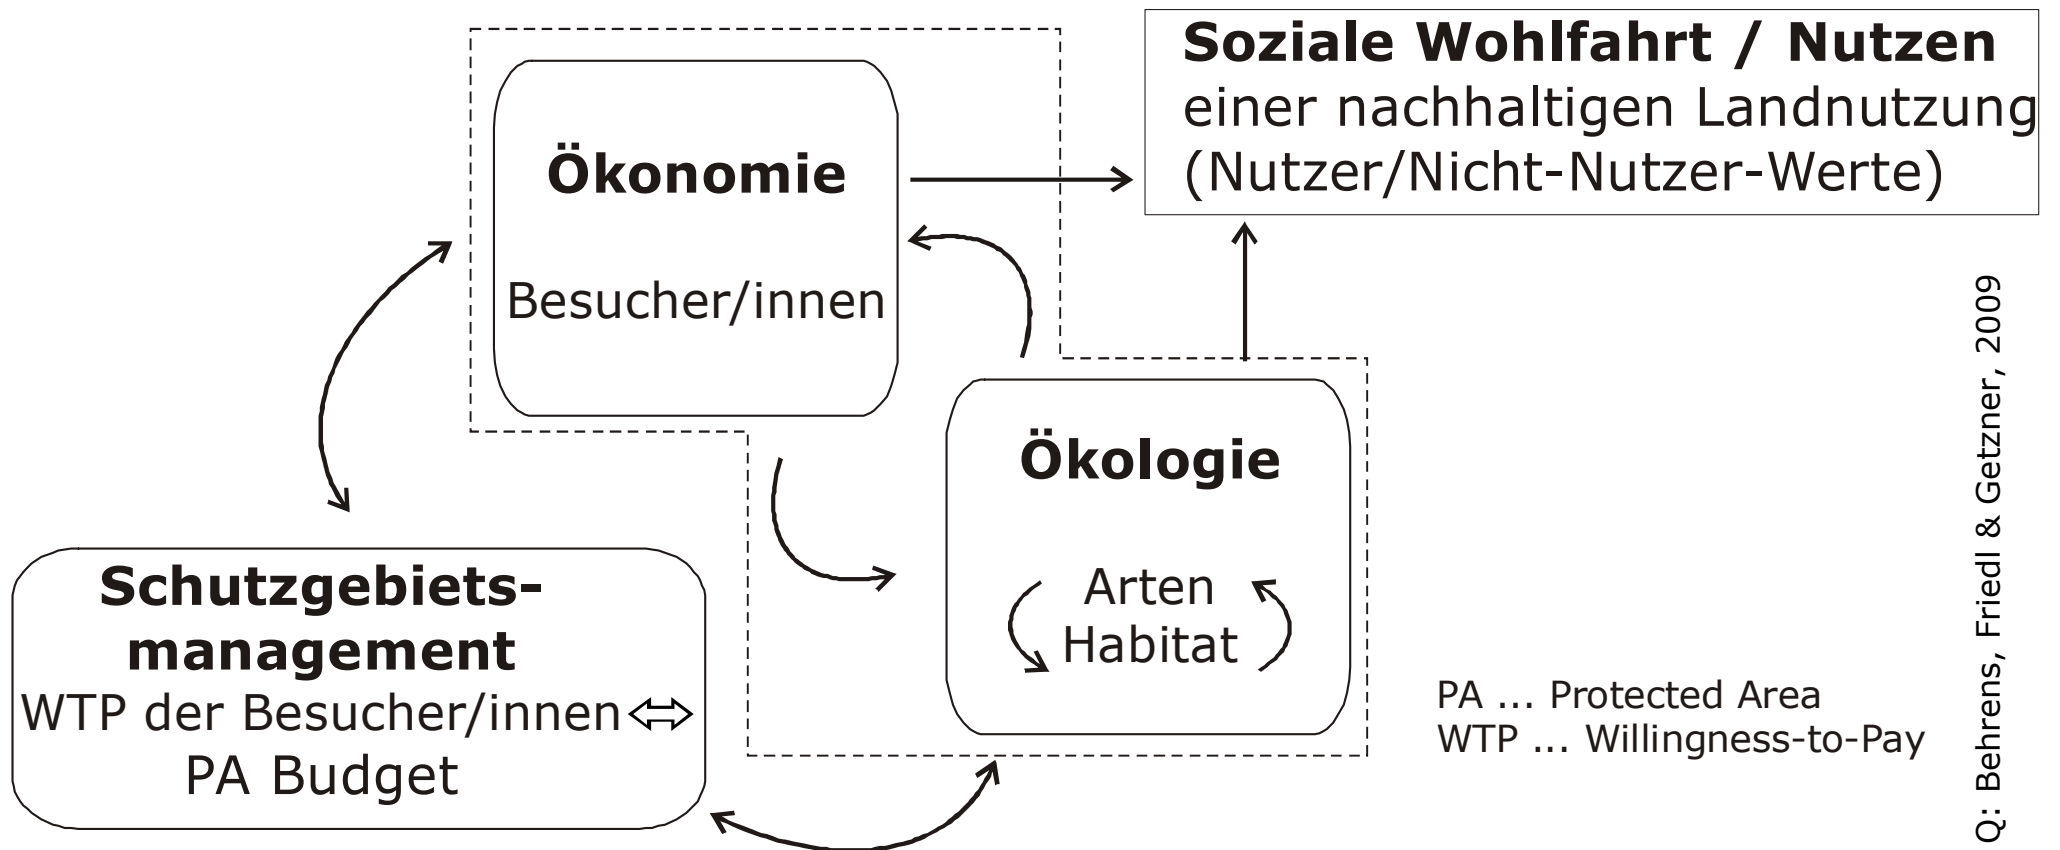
Soziale Wohlfahrt / Nutzen
einer nachhaltigen Landnutzung
(Nutzer/Nicht-Nutzer-Werte)

Ökonomie

Besucher/innen

Ökologie

Arten
Habitat

Schutzgebietsmanagement
WTP der Besucher/innen ⇔
PA Budget

PA ... Protected Area
WTP ... Willingness-to-Pay

Q: Behrens, Friedl & Getzner, 2009